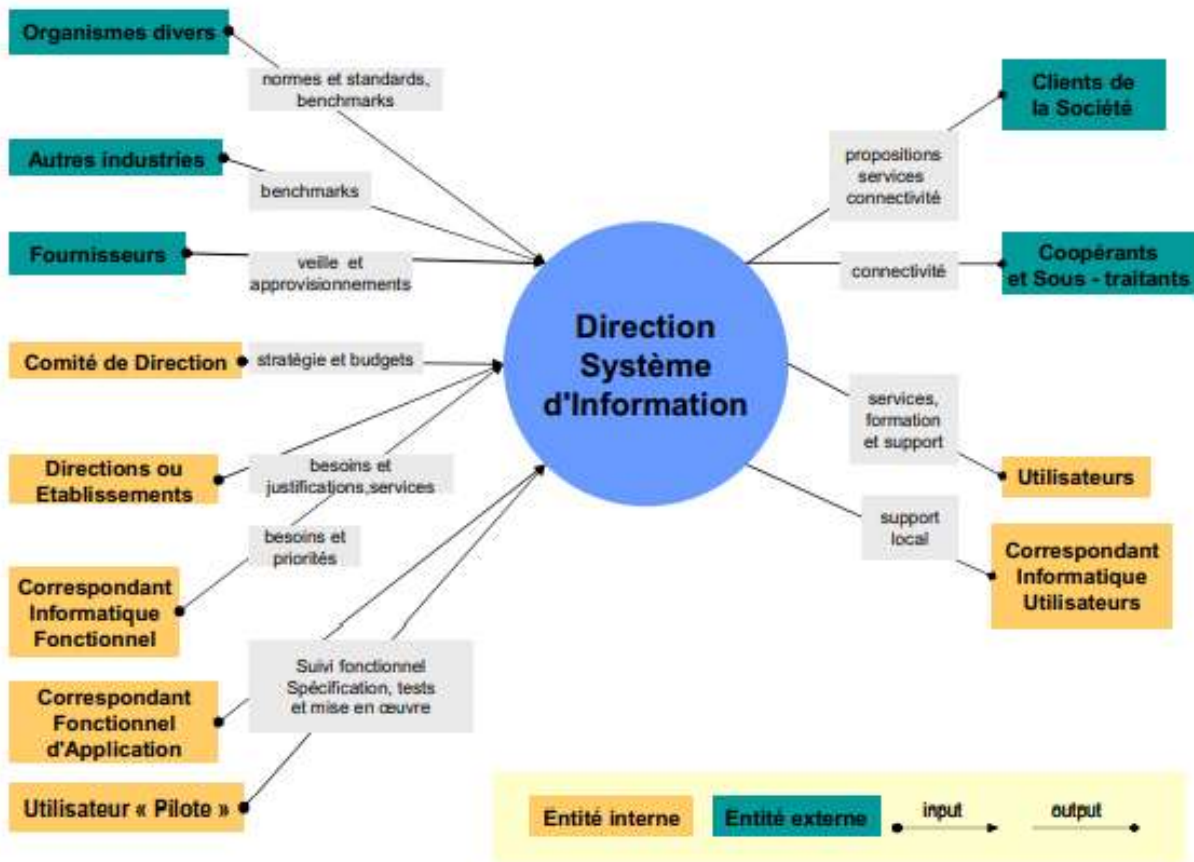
Organismes divers

normes et standards, benchmarks

Autres industries

benchmarks

Fournisseurs

veille et approvisionnements

Comité de Direction

stratégie et budgets

Directions ou Etablissements

besoins et justifications,services

besoins et priorités

Correspondant Informatique Fonctionnel

Correspondant Fonctionnel d'Application

Suivi fonctionnel Spécification, tests et mise en œuvre

Utilisateur « Pilote »

Direction Système d'Information

Clients de la Société

propositions services connectivité

Coopérants et Sous - traitants

connectivité

services, formation et support

Utilisateurs

support local

Correspondant Informatique Utilisateurs

Entité interne

Entité externe

input

output